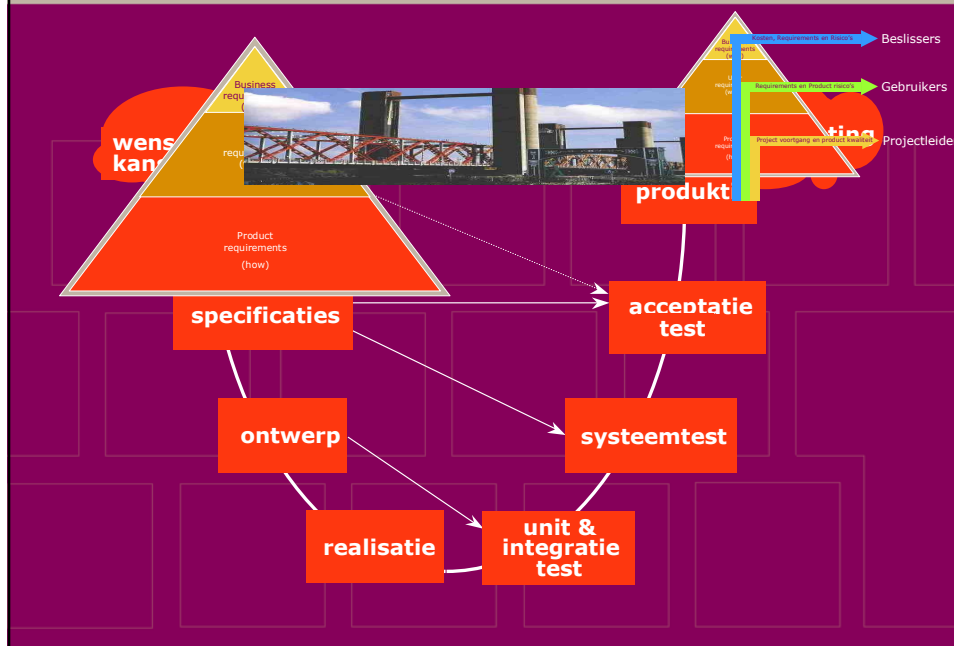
Business requ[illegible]

wens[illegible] kan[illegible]

requ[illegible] ([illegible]

Product requirements (how)

Bu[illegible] requirements ([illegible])

U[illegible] requ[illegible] (w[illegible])

Pro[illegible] requi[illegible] (h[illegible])

Kosten, Requirements en Risico's

Beslissers

Requirements en Product risico's

Gebruikers

Project voortgang en product kwaliteit

Projectleide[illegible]

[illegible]ting

produkt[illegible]

specificaties

acceptatie test

ontwerp

systeemtest

realisatie

unit & integratie test